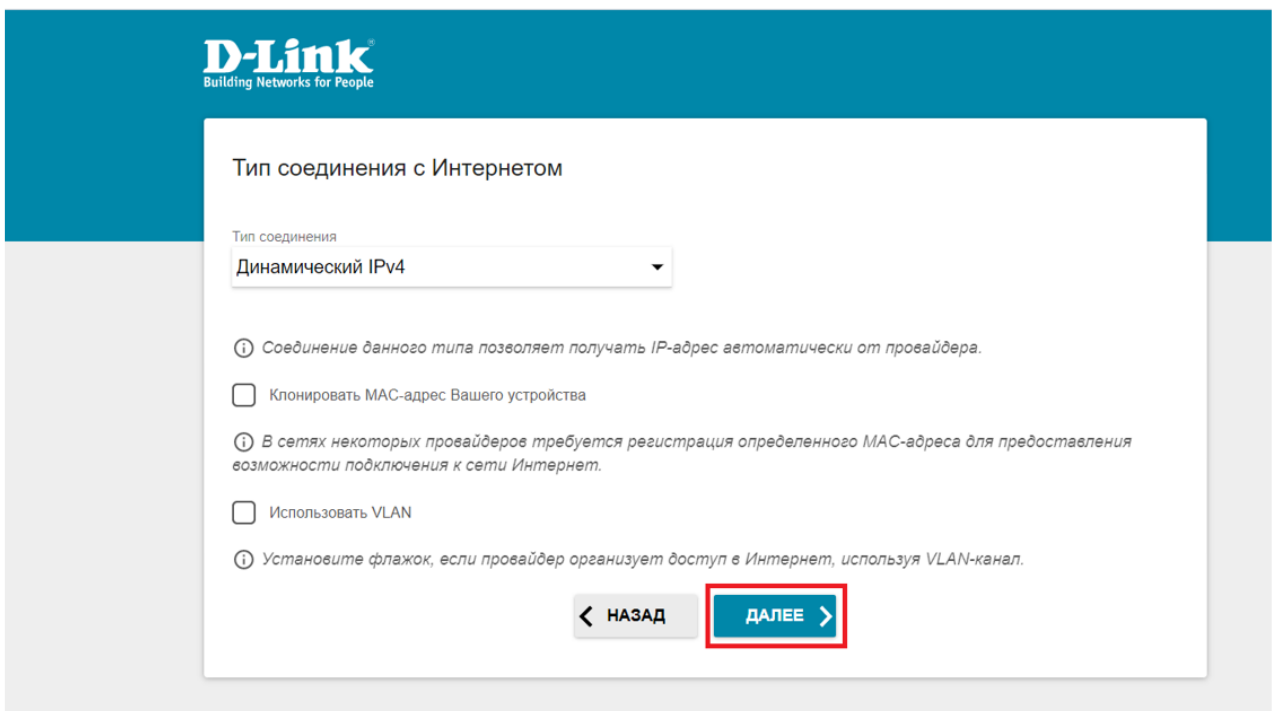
D-Link
Building Networks for People

Тип соединения с Интернетом

Тип соединения
Динамический IPv4

Соединение данного типа позволяет получать IP-адрес автоматически от провайдера.

Клонировать MAC-адрес Вашего устройства

В сетях некоторых провайдеров требуется регистрация определенного MAC-адреса для предоставления возможности подключения к сети Интернет.

Использовать VLAN

Установите флажок, если провайдер организует доступ в Интернет, используя VLAN-канал.

НАЗАД

ДАЛЕЕ